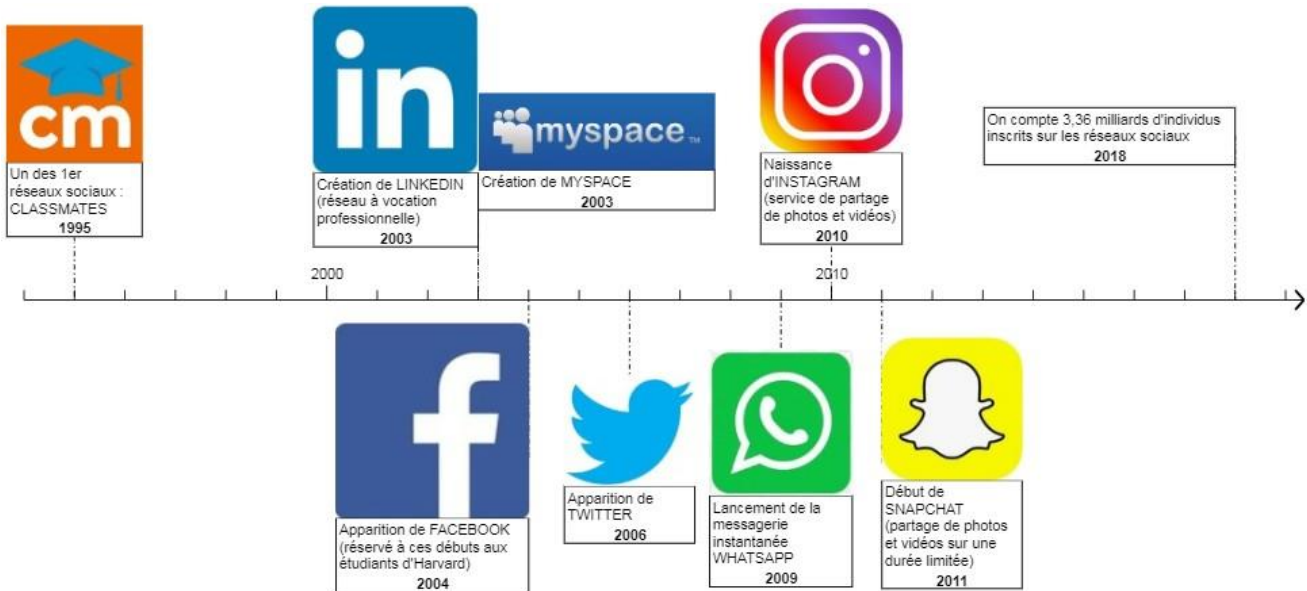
cm

Un des 1er réseaux sociaux : CLASSMATES
1995

in

Création de LINKEDIN (réseau à vocation professionnelle)
2003

myspace™

Création de MYSPACE
2003

Naissance d'INSTAGRAM (service de partage de photos et vidéos)
2010

On compte 3,36 milliards d'individus inscrits sur les réseaux sociaux
2018

2000

2010

f

Apparition de FACEBOOK (réservé à ces débuts aux étudiants d'Harvard)
2004

Apparition de TWITTER
2006

Lancement de la messagerie instantanée WHATSAPP
2009

Début de SNAPCHAT (partage de photos et vidéos sur une durée limitée)
2011